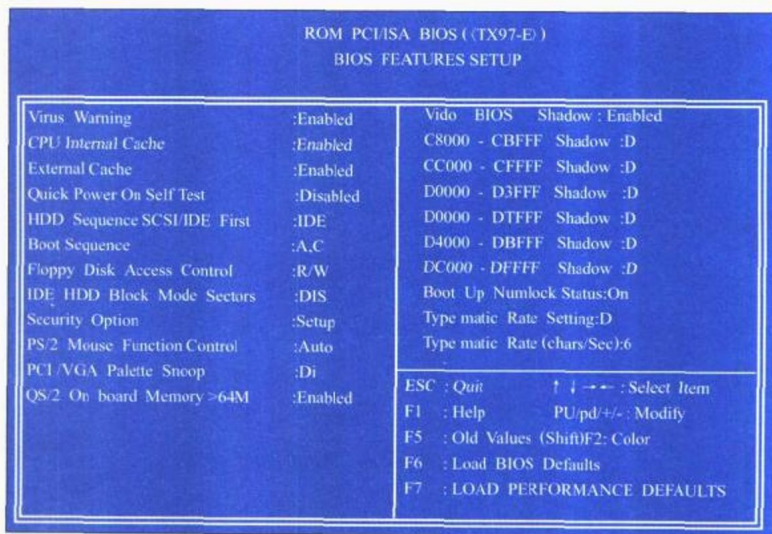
ROM PCI/ISA BIOS ( (TX97-E) )
BIOS FEATURES SETUP

Virus Warning :Enabled
CPU Internal Cache :Enabled
External Cache :Enabled
Quick Power On Self Test :Disabled
HDD Sequence SCSI/IDE First :IDE
Boot Sequence :A,C
Floppy Disk Access Control :R/W
IDE HDD Block Mode Sectors :DIS
Security Option :Setup
PS/2 Mouse Function Control :Auto
PCI /VGA Palette Snoop :Di
QS/2 On board Memory >64M :Enabled

Vido BIOS Shadow : Enabled
C8000 - CBFFF Shadow :D
CC000 - CFFFF Shadow :D
D0000 - D3FFF Shadow :D
D0000 - DTFFF Shadow :D
D4000 - DBFFF Shadow :D
DC000 - DFFFF Shadow :D
Boot Up Numlock Status:On
Type matic Rate Setting:D
Type matic Rate (chars/Sec):6

ESC : Quit ↑ ↓ → ← : Select Item
F1 : Help PU/pd/+/- : Modify
F5 : Old Values (Shift)F2: Color
F6 : Load BIOS Defaults
F7 : LOAD PERFORMANCE DEFAULTS